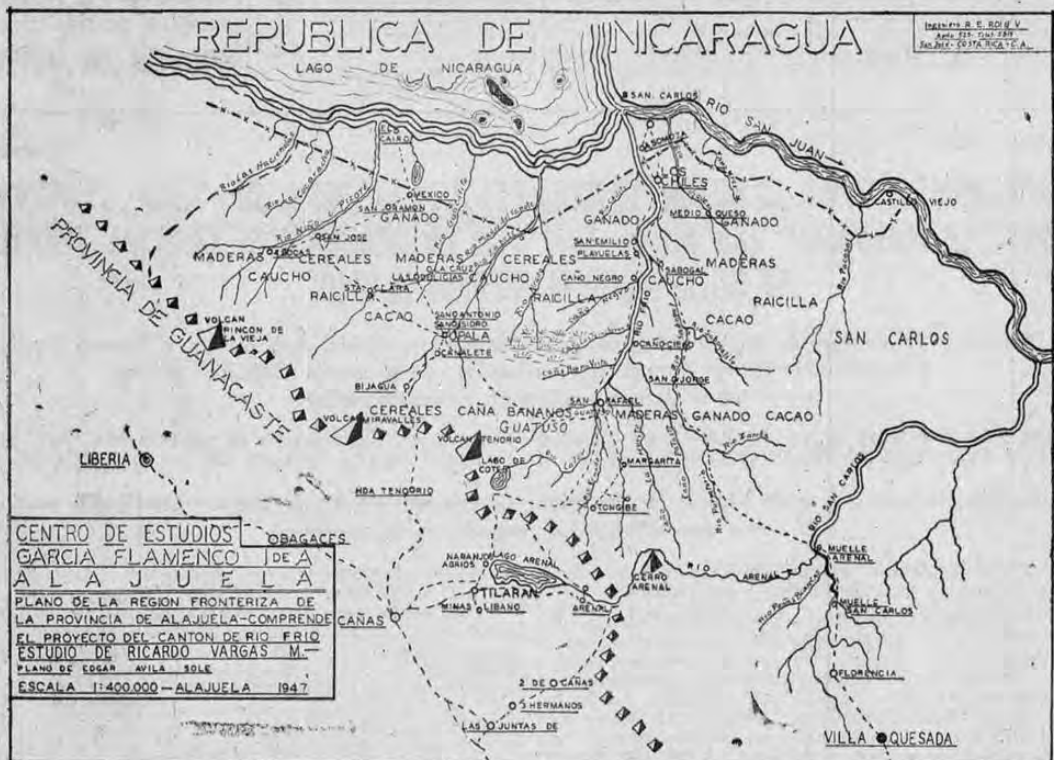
REPUBLICA DE NICARAGUA

Ingeniero R. E. ROIG V.
Aptdo 527 - Telef 5319
San José - COSTA RICA - C.A.

LAGO DE NICARAGUA

SAN CARLOS
RIO SAN JUAN
LOS CHILES
CASTILLO VIEJO
MEDIO QUESO
GANADO
GANADO
GANADO
MADERAS
MADERAS
MADERAS
CAUCHO
CAUCHO
CAUCHO
CEREALES
CEREALES
RAICILLA
RAICILLA
RAICILLA
CACAO
CACAO
SAN CARLOS
PROVINCIA DE GUANACASTE
VOLCAN RINCON DE LA VIEJA
VOLCAN MIRAVALLES
VOLCAN TENORIO
LOS CAIROS
MEXICO
SAN RAMON
SAN JOSE
STA CLARA
LAS DELICIAS
LA CRUZ
SAN EMILIO
PLAYUELAS
CAÑO NEGRO
SABOGAL
SANTO ANTONIO
SAN ISIDRO
UPALA
CANALETE
BIJAGUA
CEREALES CAÑA BANANOS
GUATUSO
MADERAS GANADO CACAO
SAN RAFAEL
SAN JORGE
MARGARITA
TONGIBE
LAGO DE COTE
HDA TENORIO
LIBERIA
BAGACES
CAÑAS
NARANJO
AGRIOS
LAGO ARENAL
TILARAN
MINAS
LIBANO
ARENAL
CERRO ARENAL
RIO ARENAL
MUELLE ARENAL
MUELLE SAN CARLOS
RIO SAN CARLOS
FLORENCIA
VILLA QUESADA
2 DE CAÑAS
5 HERMANOS
LAS JUNTAS DE

CENTRO DE ESTUDIOS GARCIA FLAMENCO DE ALAJUELA
PLANO DE LA REGION FRONTERIZA DE LA PROVINCIA DE ALAJUELA - COMPRENDE EL PROYECTO DEL CANTON DE RIO FRIO
ESTUDIO DE RICARDO VARGAS M.
PLANO DE EDGAR AVILA SOLE
ESCALA 1:400.000 - ALAJUELA 1947